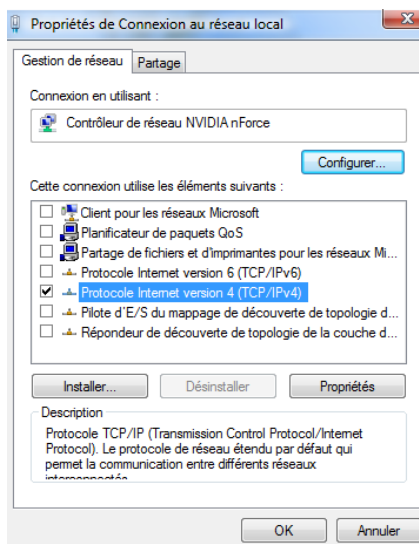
Propriétés de Connexion au réseau local

Gestion de réseau | Partage

Connexion en utilisant :

Contrôleur de réseau NVIDIA nForce

Configurer...

Cette connexion utilise les éléments suivants :

Client pour les réseaux Microsoft
Planificateur de paquets QoS
Partage de fichiers et d'imprimantes pour les réseaux Mi...
Protocole Internet version 6 (TCP/IPv6)
Protocole Internet version 4 (TCP/IPv4)
Pilote d'E/S du mappage de découverte de topologie de ...
Répondeur de découverte de topologie de la couche d...

Installer... | Désinstaller | Propriétés

Description

Protocole TCP/IP (Transmission Control Protocol/Internet Protocol). Le protocole de réseau étendu par défaut qui permet la communication entre différents réseaux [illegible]

OK | Annuler